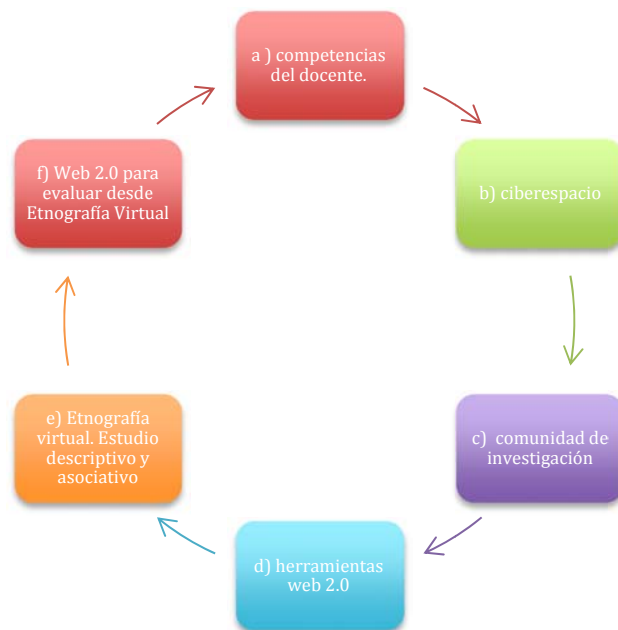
a ) competencias del docente.

b) ciberespacio

c) comunidad de investigación

d) herramientas web 2.0

e) Etnografía virtual. Estudio descriptivo y asociativo

f) Web 2.0 para evaluar desde Etnografía Virtual